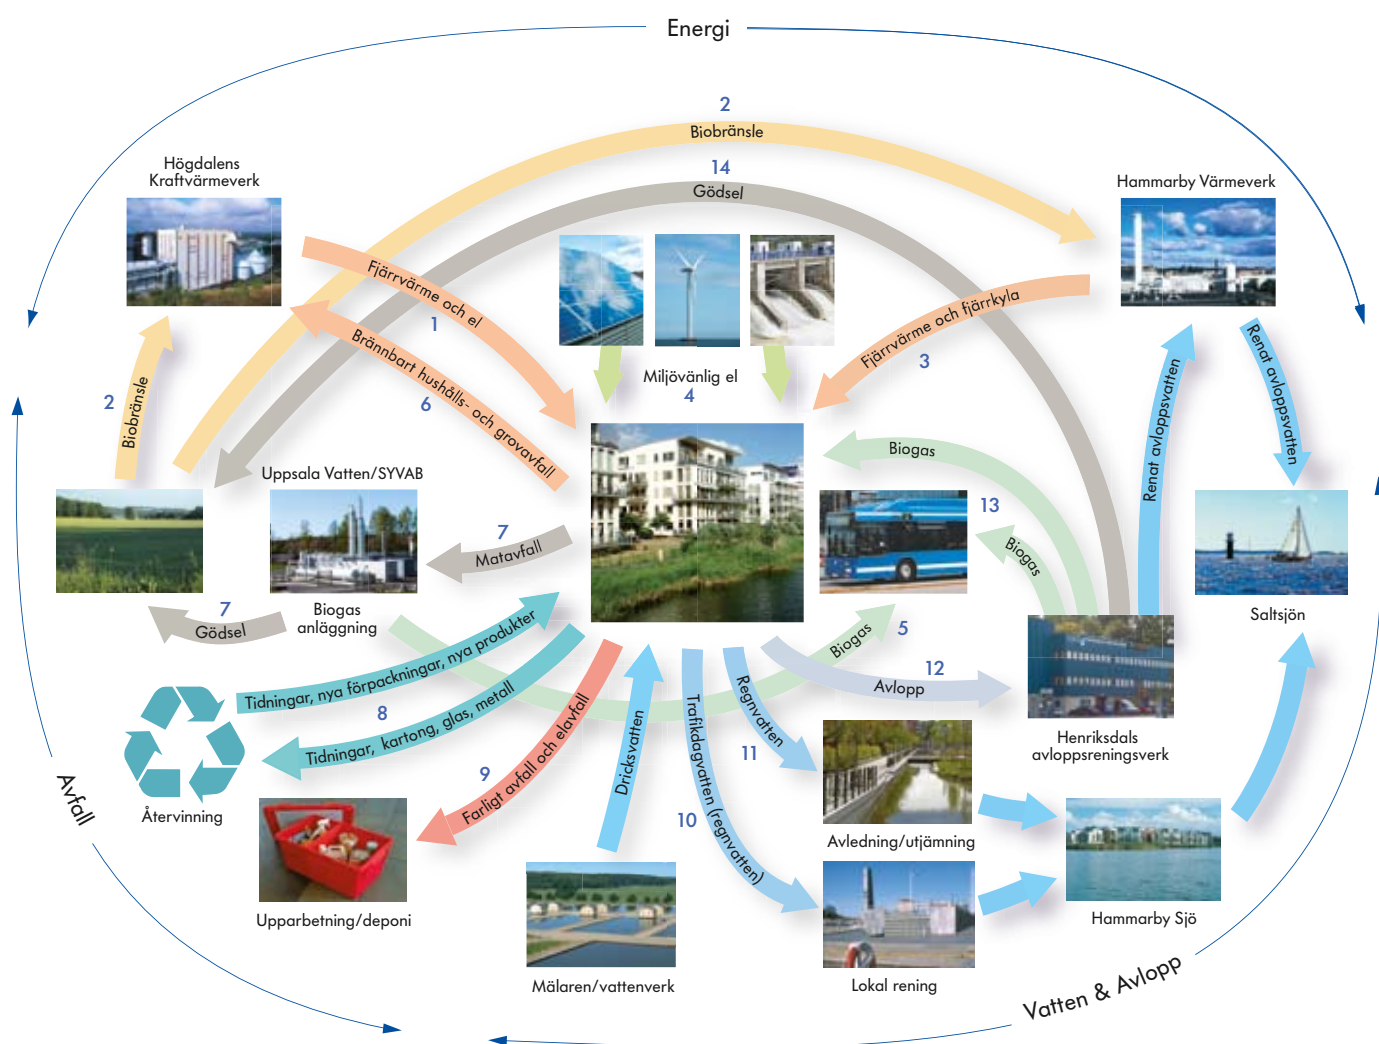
Energi

2
Biobränsle

14
Gödsel

Högdalens Kraftvärmeverk

Hammarby Värmeverk

Fjärrvärme och el
1

Brännbart hushålls- och grovavfall
6

Fjärrvärme och fjärrkyla
3

Miljövänlig el
4

2
Biobränsle

Uppsala Vatten/SYVAB

7
Matavfall

Biogas

13
Biogas

Renat avloppsvatten

Renat avloppsvatten

Saltsjön

7
Gödsel

Biogas anläggning

Tidningar, nya förpackningar, nya produkter
8
Tidningar, kartong, glas, metall

Biogas
5

12
Avlopp

Henriksdals avloppsreningsverk

Återvinning

9
Farligt avfall och elavfall

Dricksvatten

Trafikdagvatten (regnvatten)
10

Regnvatten
11

Avledning/utjämning

Hammarby Sjö

Upparbetning/deponi

Mälaren/vattenverk

Lokal rening

Avfall

Vatten & Avlopp